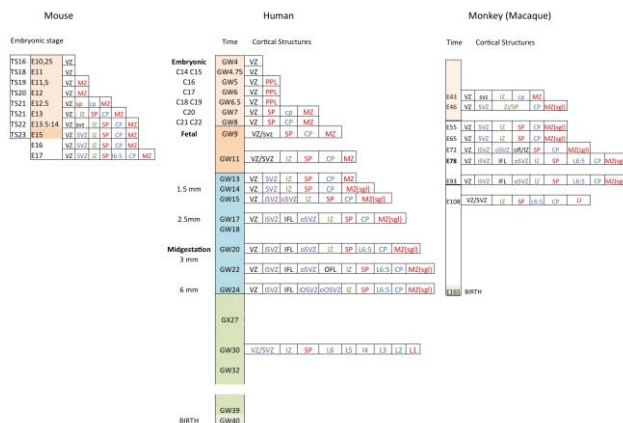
Mouse

Embryonic stage

| | | | | | | | | |
|---|---|---|---|---|---|---|---|---|
| TS16 | E10,25 | VZ | | | | | | |
| TS18 | E11 | VZ | | | | | | |
| TS19 | E11,5 | VZ | MZ | | | | | |
| TS20 | E12 | VZ | MZ | | | | | |
| TS21 | E12.5 | VZ | SP | CP | MZ | | | |
| TS21 | E13 | VZ | IZ | SP | CP | MZ | | |
| TS22 | E13.5-14 | VZ | SVZ | IZ | SP | CP | MZ | |
| TS23 | E15 | VZ | SVZ | IZ | SP | CP | MZ | |
| | E16 | VZ | SVZ | IZ | SP | CP | MZ | |
| | E17 | VZ | SVZ | IZ | SP | L6-5 | CP | MZ |

Human

Time Cortical Structures

Embryonic GW4 VZ
C14 C15 GW4.75 VZ
C16 GW5 VZ PPL
C17 GW6 VZ PPL
C18 C19 GW6.5 VZ PPL
C20 GW7 VZ SP CP MZ
C21 C22 GW8 VZ SP CP MZ
Fetal GW9 VZ/SVZ SP CP MZ
GW11 VZ/SVZ IZ SP CP MZ
GW13 VZ SVZ IZ SP CP MZ
1.5 mm GW14 VZ SVZ IZ SP CP MZ(sgl)
GW15 VZ iSVZ oSVZ IZ SP CP MZ(sgl)
2.5mm GW17 VZ iSVZ IFL oSVZ IZ SP CP MZ(sgl)
GW18
Midgestation GW20 VZ iSVZ IFL oSVZ IZ SP L6-5 CP MZ(sgl)
3 mm GW22 VZ iSVZ IFL oSVZ OFL IZ SP L6-5 CP MZ(sgl)
6 mm GW24 VZ iSVZ IFL iOSVZ oOSVZ IZ SP L6-5 CP MZ(sgl)
GX27
GW30 VZ/SVZ IZ SP L6 L5 I4 L3 L2 L1
GW32
BIRTH GW39
GW40

Monkey (Macaque)

Time Cortical Structures

E43 VZ svz IZ cp MZ
E46 VZ SVZ IZ/SP CP MZ(sgl)
E55 VZ SVZ IZ SP CP MZ(sgl)
E65 VZ SVZ IZ SP CP MZ(sgl)
E72 VZ iSVZ oSVZ off/IZ SP CP MZ(sgl)
E78 VZ iSVZ IFL oSVZ IZ SP L6-5 CP MZ(sgl)
E93 VZ iSVZ IFL oSVZ IZ SP L6-5 CP MZ(sgl)
E108 VZ/SVZ IZ SP L6-5 CP LI
E165 BIRTH